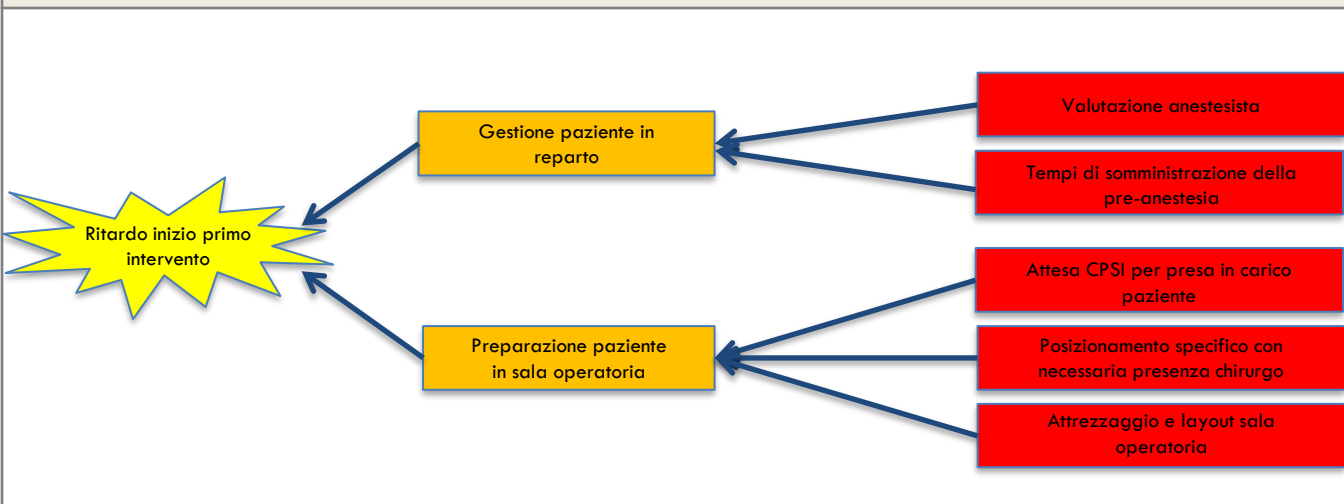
Ritardo inizio primo intervento

Gestione paziente in reparto

Preparazione paziente in sala operatoria

Valutazione anestesista

Tempi di somministrazione della pre-anestesia

Attesa CPSI per presa in carico paziente

Posizionamento specifico con necessaria presenza chirurgo

Attrezzaggio e layout sala operatoria